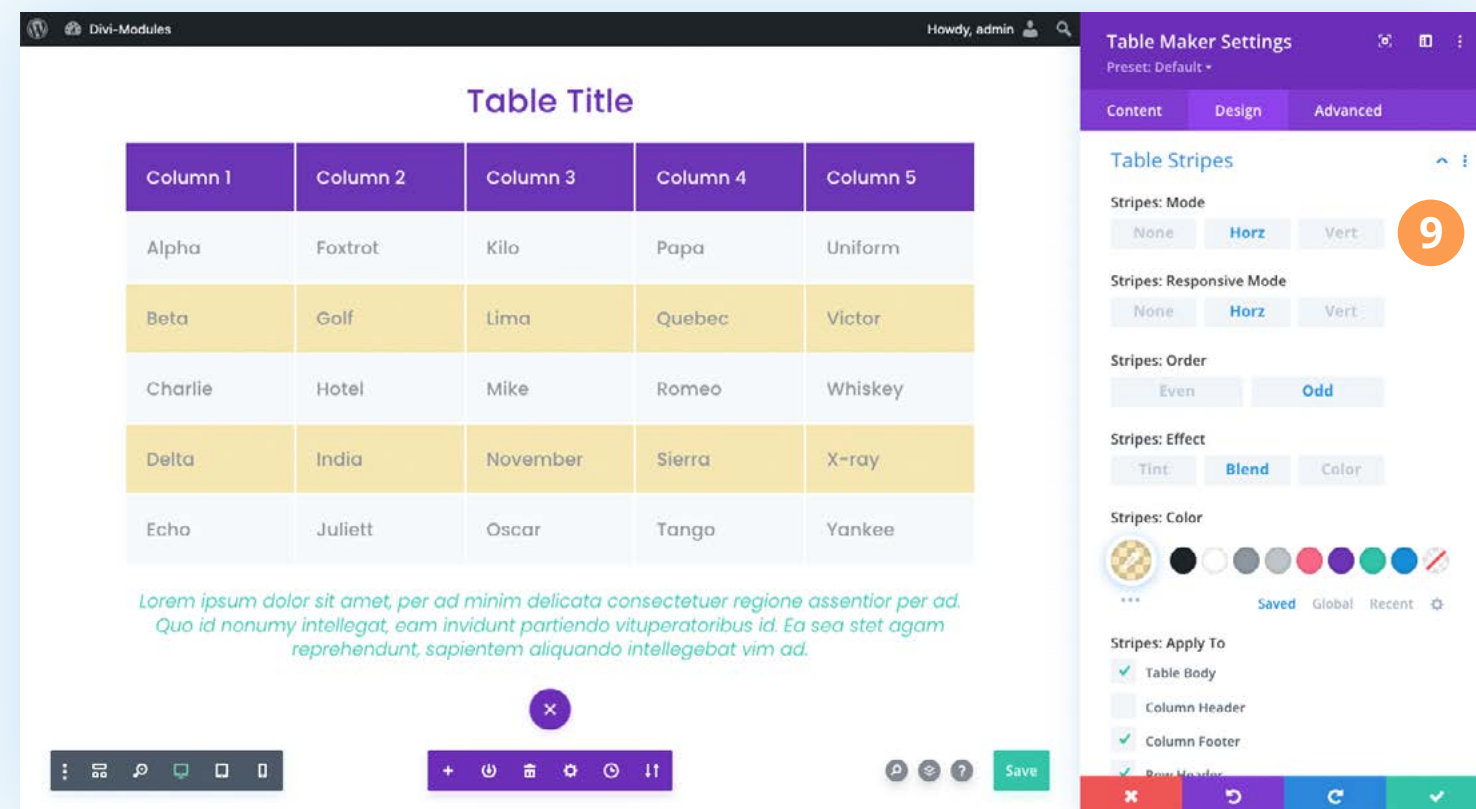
Divi-Modules

Howdy, admin

Table Title

| Column 1 | Column 2 | Column 3 | Column 4 | Column 5 |
|---|---|---|---|---|
| Alpha | Foxtrot | Kilo | Papa | Uniform |
| Beta | Golf | Lima | Quebec | Victor |
| Charlie | Hotel | Mike | Romeo | Whiskey |
| Delta | India | November | Sierra | X-ray |
| Echo | Juliett | Oscar | Tango | Yankee |

Lorem ipsum dolor sit amet, per ad minim delicata consectetuer regione assentior per ad. Quo id nonumy intellegat, eam invidunt partiendo vituperatoribus id. Ea sea stet agam reprehendunt, sapientem aliquando intellegebat vim ad.

Save

Table Maker Settings

Preset: Default

Content Design Advanced

Table Stripes

9

Stripes: Mode

None Horz Vert

Stripes: Responsive Mode

None Horz Vert

Stripes: Order

Even Odd

Stripes: Effect

Tint Blend Color

Stripes: Color

Saved Global Recent

Stripes: Apply To

Table Body

Column Header

Column Footer

Row Header